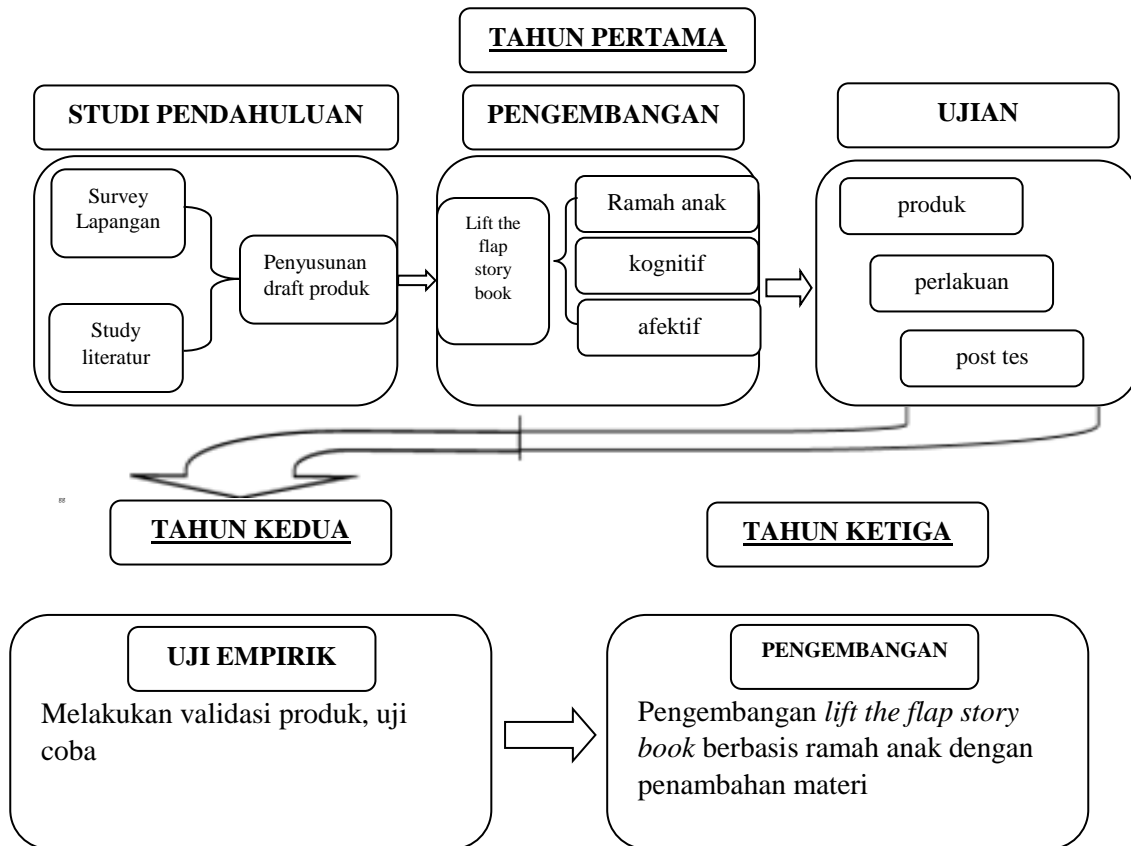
TAHUN PERTAMA

STUDI PENDAHULUAN

Survey Lapangan

Study literatur

Penyusunan draft produk

PENGEMBANGAN

Lift the flap story book

Ramah anak

kognitif

afektif

UJIAN

produk

perlakuan

post tes

TAHUN KEDUA

TAHUN KETIGA

UJI EMPIRIK

Melakukan validasi produk, uji coba

PENGEMBANGAN

Pengembangan *lift the flap story book* berbasis ramah anak dengan penambahan materi